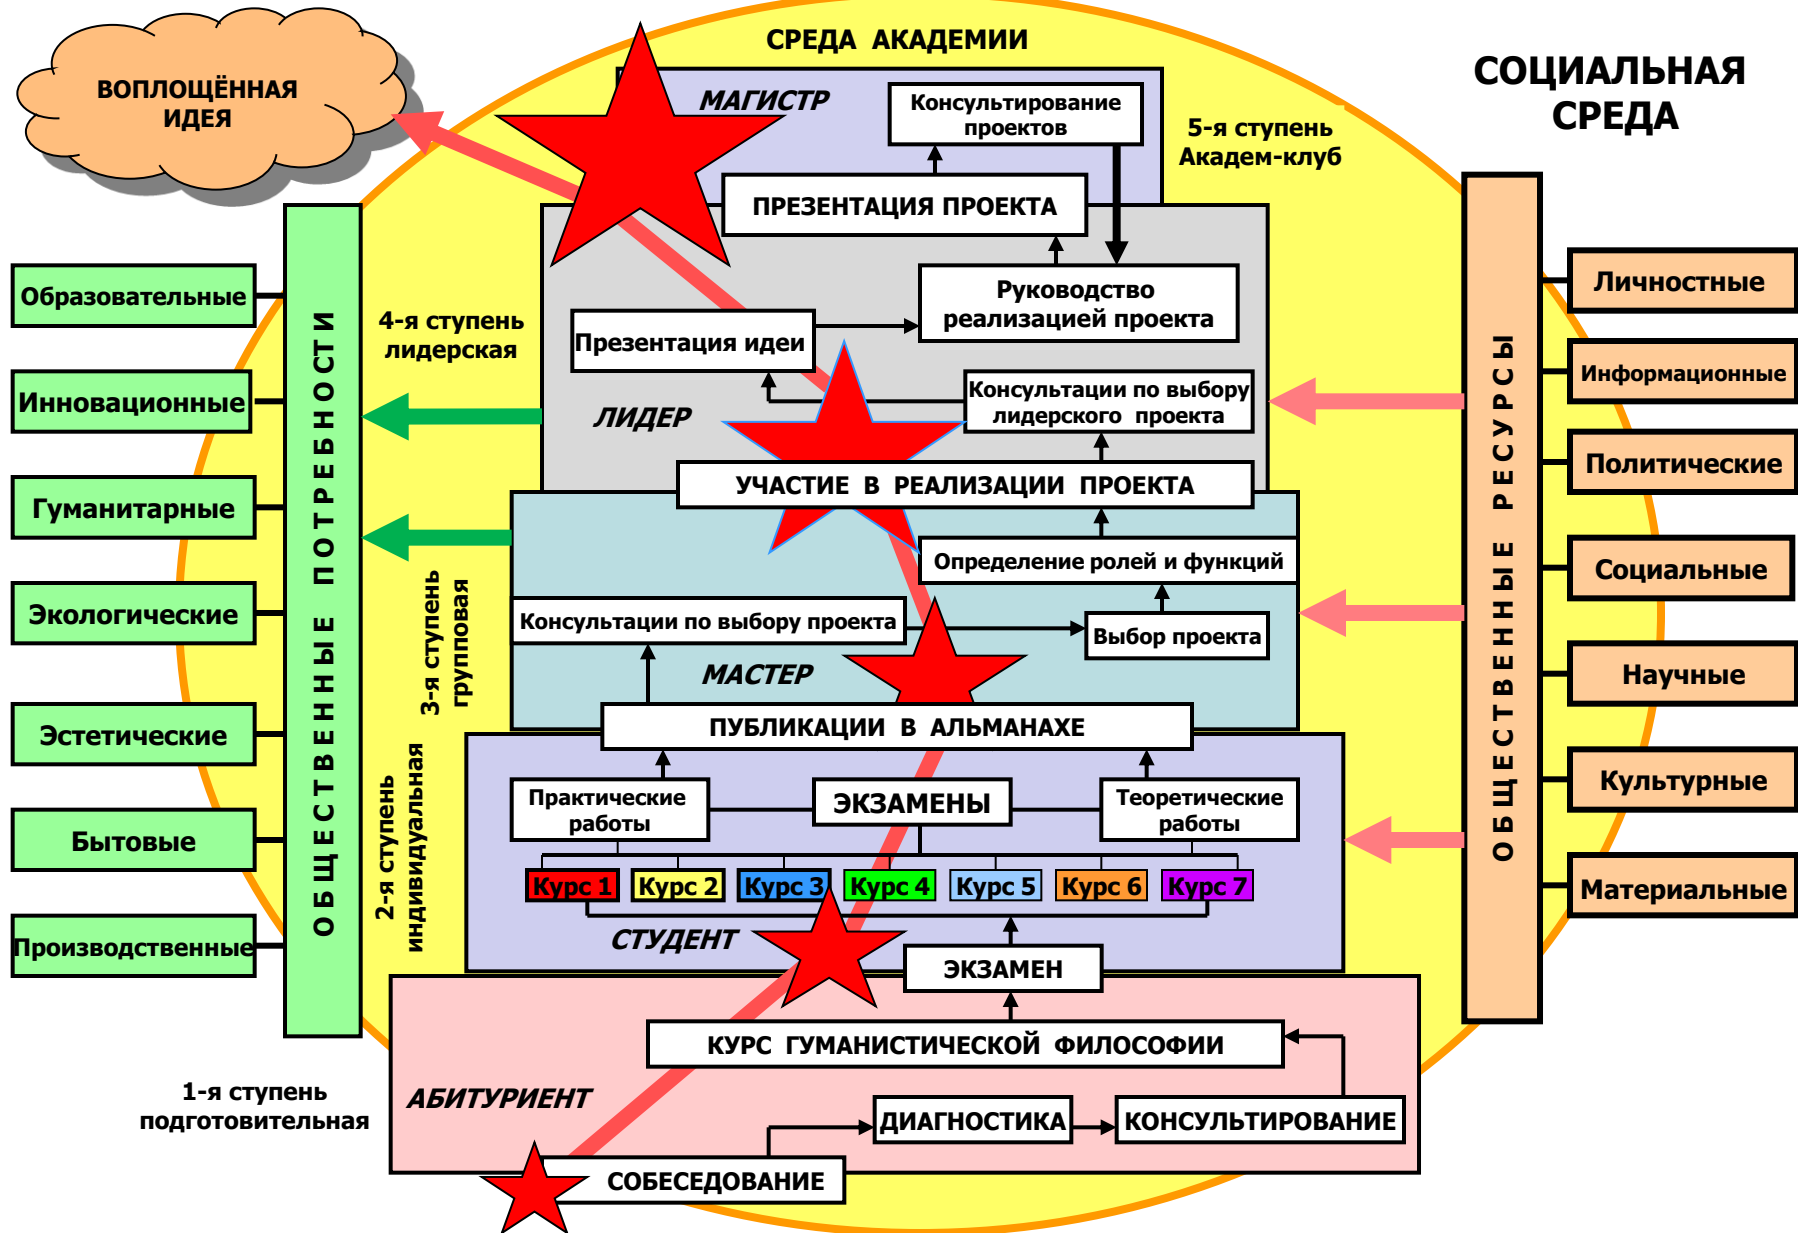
ВОПЛОЩЁННАЯ ИДЕЯ

СРЕДА АКАДЕМИИ

СОЦИАЛЬНАЯ СРЕДА

МАГИСТР

Консультирование проектов

5-я ступень Академ-клуб

ПРЕЗЕНТАЦИЯ ПРОЕКТА

Руководство реализацией проекта

4-я ступень лидерская

Презентация идеи

Консультации по выбору лидерского проекта

ЛИДЕР

УЧАСТИЕ В РЕАЛИЗАЦИИ ПРОЕКТА

Определение ролей и функций

3-я ступень групповая

Консультации по выбору проекта

Выбор проекта

МАСТЕР

ПУБЛИКАЦИИ В АЛЬМАНАХЕ

2-я ступень индивидуальная

Практические работы

ЭКЗАМЕНЫ

Теоретические работы

Курс 1 Курс 2 Курс 3 Курс 4 Курс 5 Курс 6 Курс 7

СТУДЕНТ

ЭКЗАМЕН

КУРС ГУМАНИСТИЧЕСКОЙ ФИЛОСОФИИ

1-я ступень подготовительная

АБИТУРИЕНТ

ДИАГНОСТИКА

КОНСУЛЬТИРОВАНИЕ

СОБЕСЕДОВАНИЕ

ОБЩЕСТВЕННЫЕ ПОТРЕБНОСТИ

Образовательные

Инновационные

Гуманитарные

Экологические

Эстетические

Бытовые

Производственные

ОБЩЕСТВЕННЫЕ РЕСУРСЫ

Личностные

Информационные

Политические

Социальные

Научные

Культурные

Материальные